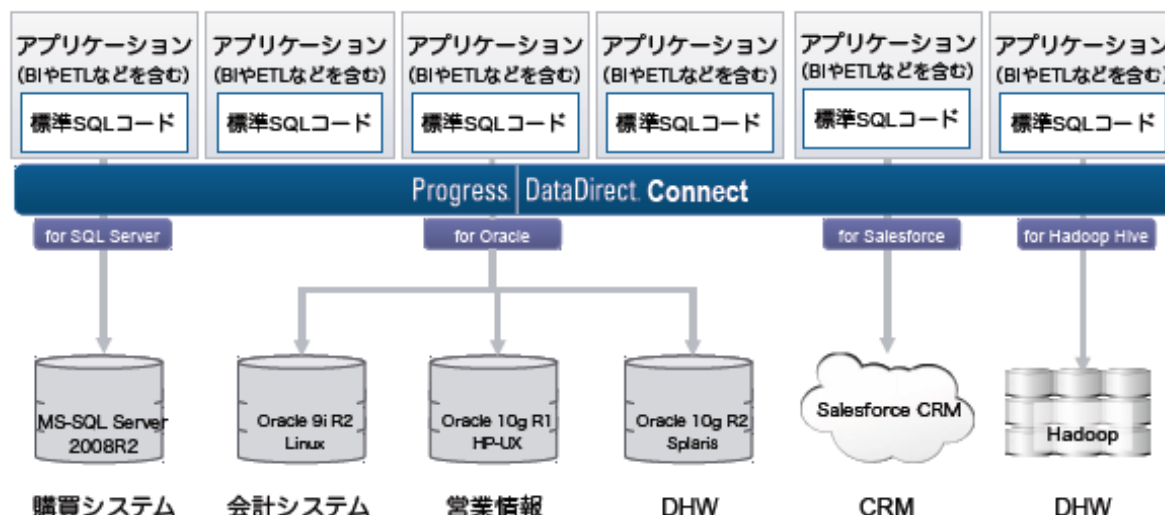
アプリケーション
(BIやETLなどを含む)
標準SQLコード

アプリケーション
(BIやETLなどを含む)
標準SQLコード

アプリケーション
(BIやETLなどを含む)
標準SQLコード

アプリケーション
(BIやETLなどを含む)
標準SQLコード

アプリケーション
(BIやETLなどを含む)
標準SQLコード

アプリケーション
(BIやETLなどを含む)
標準SQLコード

Progress. DataDirect. Connect

for SQL Server
for Oracle
for Salesforce
for Hadoop Hive

MS-SQL Server 2008R2
Oracle 9i R2 Linux
Oracle 10g R1 HP-UX
Oracle 10g R2 Splaris
Salesforce CRM
Hadoop

購買システム
会計システム
営業情報
DHW
CRM
DHW